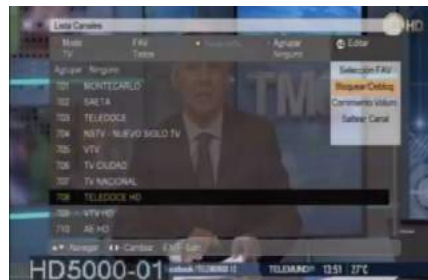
Lista Canales

HD

Modo TV

FAV Todos

Agrupar Ninguno

Editar

Agrupar : Ninguno

701 MONTECARLO

702 SAETA

703 TELEDOCE

704 NSTV - NUEVO SIGLO TV

705 VTV

706 TV CIUDAD

707 TV NACIONAL

708 TELEDOCE HD

709 VTV HD

710 AE HD

Selección FAV

Bloquear/Desbloq.

Comments Volum

Saltear Canal

TMC

Navegar Cambiar Exit Salir

HD5000-01

TELEMUNDO 13:51 27°C